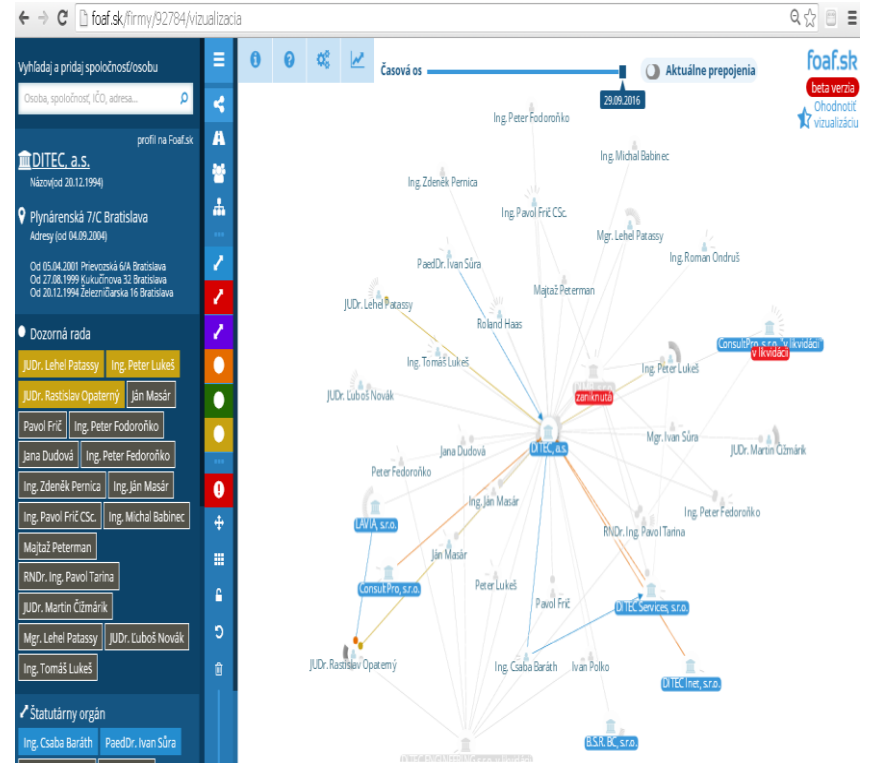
foaf.sk/firmy/92784/vizualizacia

Vyhľadaj a pridaj spoločnosť/osobu

Osoba, spoločnosť, IČO, adresa...

profil na Foaf.sk

DITEC, a.s.

Názov (od 20.12.1994)

Plynárenská 7/C Bratislava

Adresy (od 04.09.2004)

Od 05.04.2001 Prievozská 6/A Bratislava
Od 27.08.1999 Kukučínova 32 Bratislava
Od 20.12.1994 Železničiarska 16 Bratislava

Dozorná rada

JUDr. Lehel Patassy | Ing. Peter Lukeš | JUDr. Rastislav Opaterný | Ján Masár | Pavol Frič | Ing. Peter Fodoroňko | Jana Dudová | Ing. Peter Fedoroňko | Ing. Zdeněk Pernica | Ing. Ján Masár | Ing. Pavol Frič CSc. | Ing. Michal Babinec | Majtaž Peterman | RNDr. Ing. Pavol Tarina | JUDr. Martin Čižmárik | Mgr. Lehel Patassy | JUDr. Ľuboš Novák | Ing. Tomáš Lukeš

Štatutárny orgán

Ing. Csaba Baráth | PaedDr. Ivan Šúra

Časová os

29.09.2016

Aktuálne prepojenia

foaf.sk
beta verzia
Ohodnotiť vizualizáciu

Ing. Peter Fodoroňko
Ing. Michal Babinec
Ing. Zdeněk Pernica
Ing. Pavol Frič CSc.
Mgr. Lehel Patassy
Ing. Roman Ondruš
PaedDr. Ivan Šúra
Majtaž Peterman
JUDr. Lehel Patassy
Roland Haas
ConsultPro, s.r.o. v likvidácii
v likvidácii
Ing. Tomáš Lukeš
Ing. Peter Lukeš
zaniknutá
JUDr. Ľuboš Novák
DITEC, a.s.
Mgr. Ivan Šúra
JUDr. Martin Čižmárik
Jana Dudová
Peter Fedoroňko
Ing. Ján Masár
Ing. Peter Fedoroňko
LAVIA, s.r.o.
RNDr. Ing. Pavol Tarina
Ján Masár
ConsultPro, s.r.o.
Peter Lukeš
DITEC Services, s.r.o.
Pavol Frič
JUDr. Rastislav Opaterný
Ing. Csaba Baráth
Ivan Polko
DITEC Inet, s.r.o.
B.S.R. BC, s.r.o.